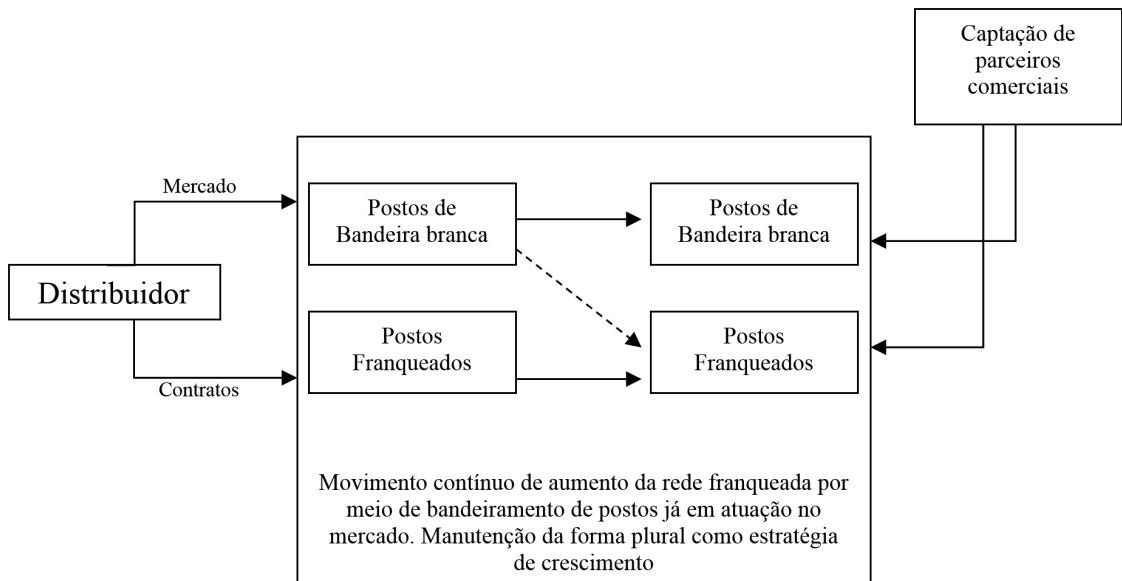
Captação de parceiros comerciais

Mercado

Distribuidor

Contratos

Postos de Bandeira branca

Postos de Bandeira branca

Postos Franqueados

Postos Franqueados

Movimento contínuo de aumento da rede franqueada por meio de bandeiramento de postos já em atuação no mercado. Manutenção da forma plural como estratégia de crescimento